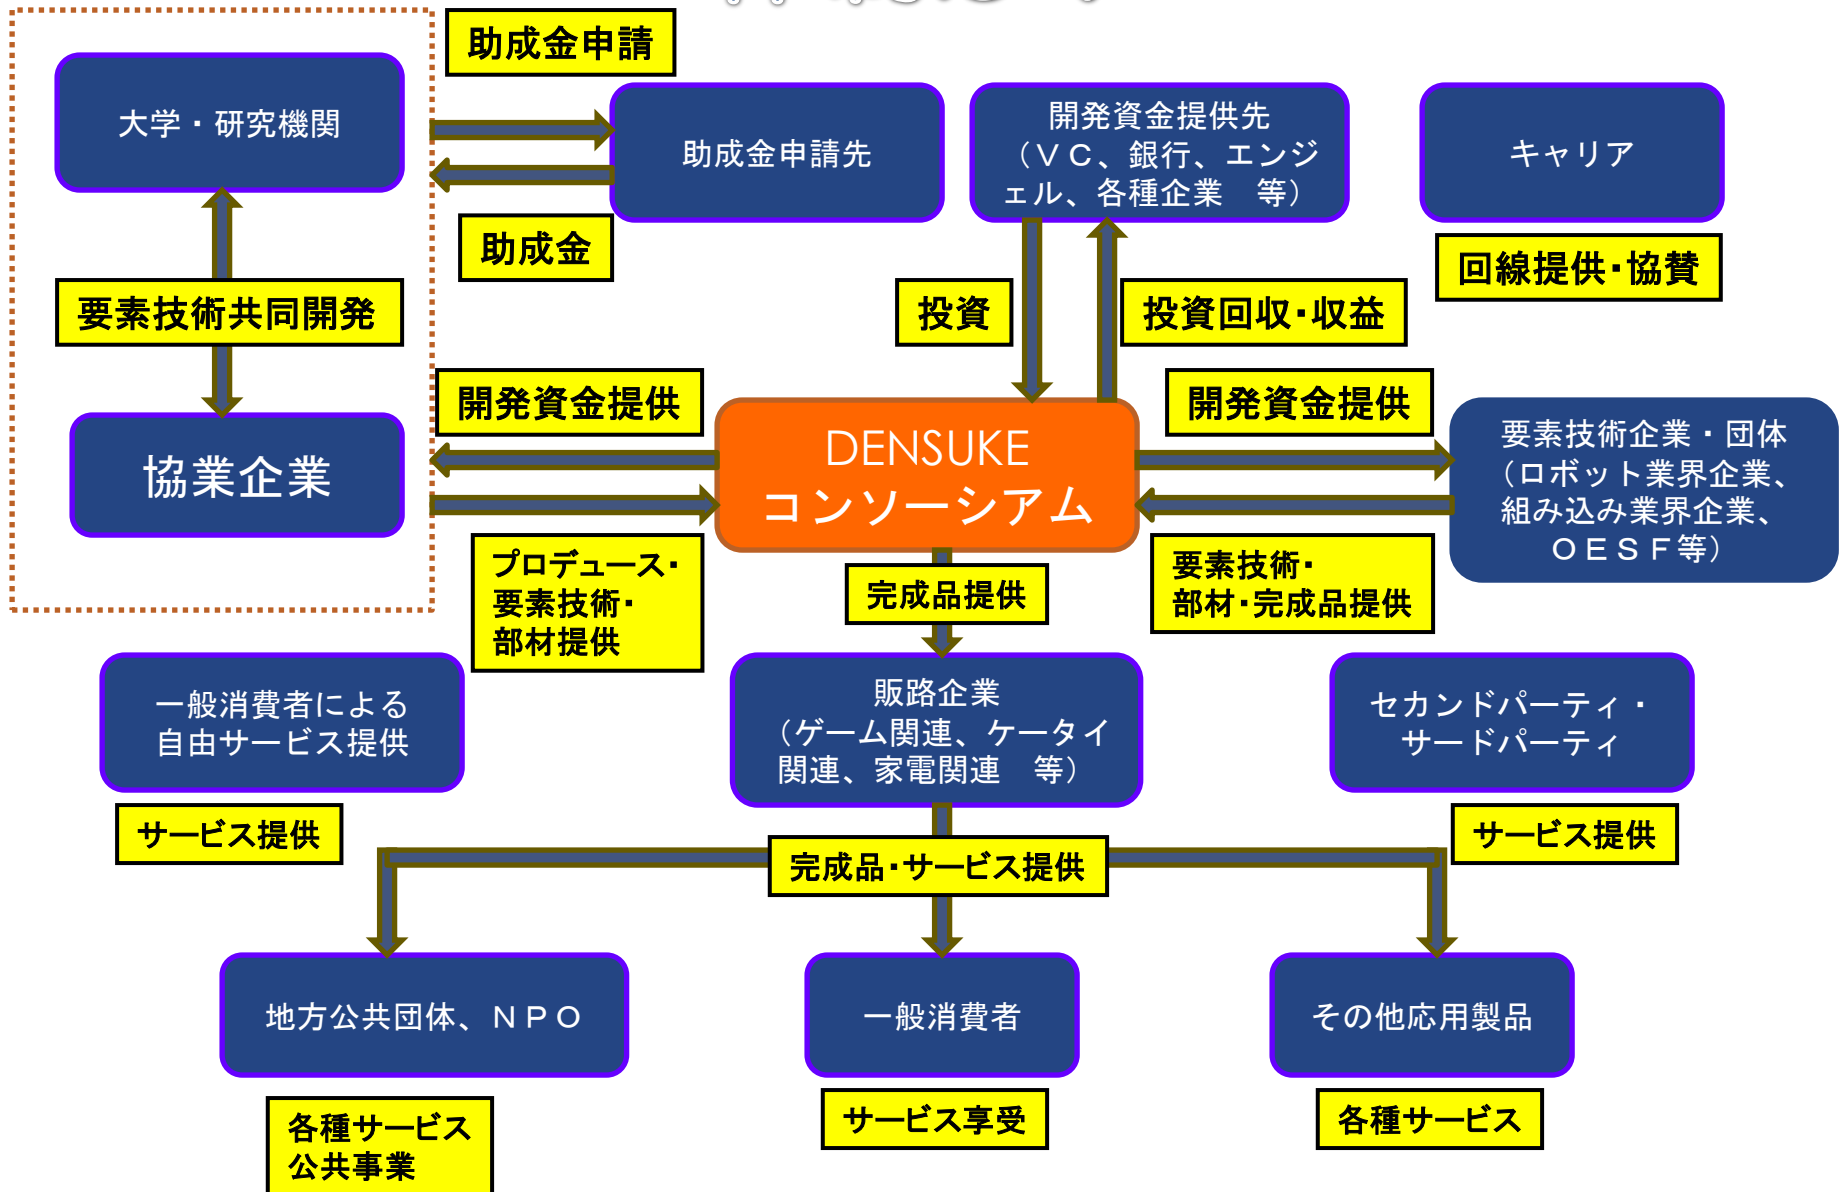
助成金申請

大学・研究機関

助成金申請先

開発資金提供先（ＶＣ、銀行、エンジェル、各種企業　等）

キャリア

助成金

要素技術共同開発

投資

投資回収･収益

回線提供･協賛

開発資金提供

開発資金提供

協業企業

DENSUKE
コンソーシアム

要素技術企業・団体（ロボット業界企業、組み込み業界企業、ＯＥＳＦ等）

プロデュース･要素技術･部材提供

完成品提供

要素技術･部材･完成品提供

一般消費者による自由サービス提供

販路企業（ゲーム関連、ケータイ関連、家電関連　等）

セカンドパーティ・サードパーティ

サービス提供

サービス提供

完成品･サービス提供

地方公共団体、ＮＰＯ

一般消費者

その他応用製品

各種サービス
公共事業

サービス享受

各種サービス